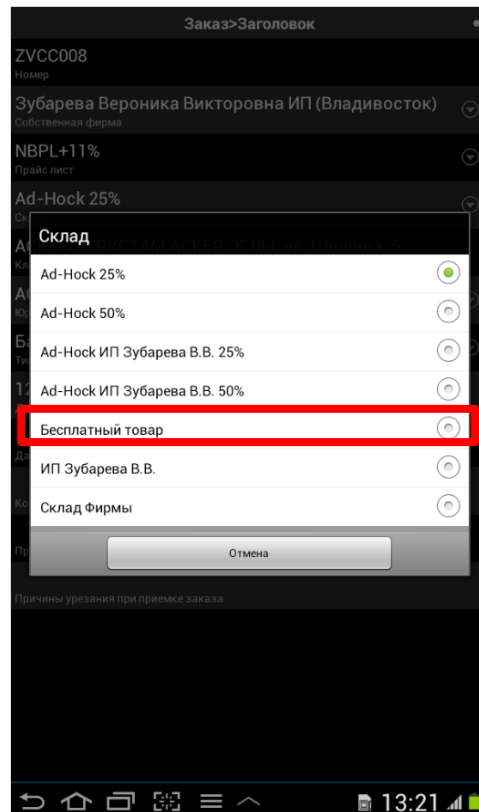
Заказ>Заголовок

ZVCC008
Номер

Зубарева Вероника Викторовна ИП (Владивосток)
Собственная фирма

NBPL+11%
Прайс лист

Ad-Hock 25%

Склад

Ad-Hock 25%

Ad-Hock 50%

Ad-Hock ИП Зубарева В.В. 25%

Ad-Hock ИП Зубарева В.В. 50%

Бесплатный товар

ИП Зубарева В.В.

Склад Фирмы

Отмена

Причины урезания при приемке заказа

13:21